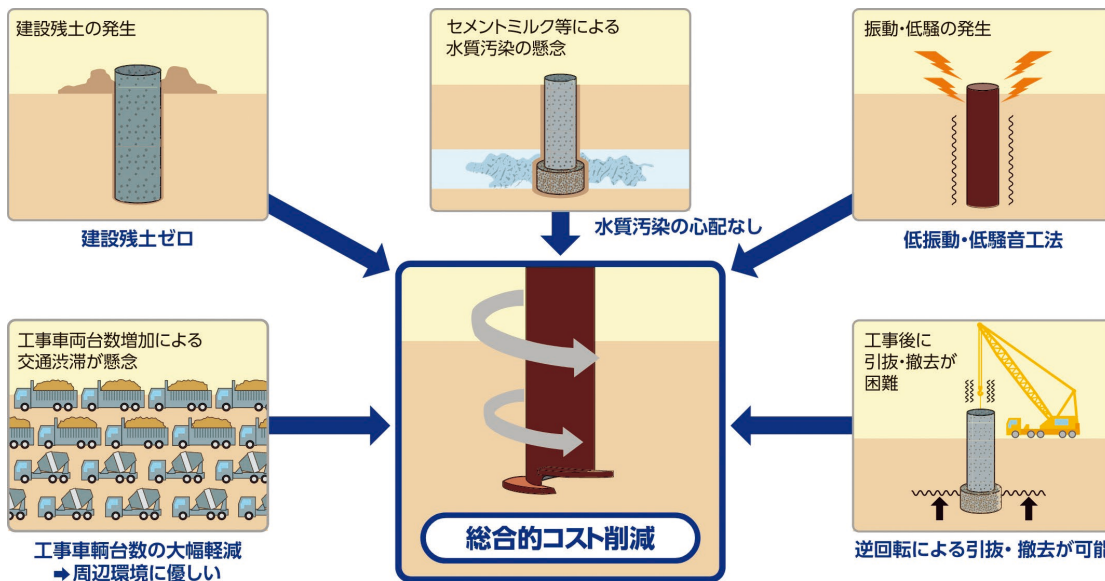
建設残土の発生

建設残土ゼロ

セメントミルク等による水質汚染の懸念

水質汚染の心配なし

振動・低騒の発生

低振動・低騒音工法

工事車両台数増加による交通渋滞が懸念

工事車輌台数の大幅軽減
➡周辺環境に優しい

総合的コスト削減

工事後に引抜・撤去が困難

逆回転による引抜・撤去が可能